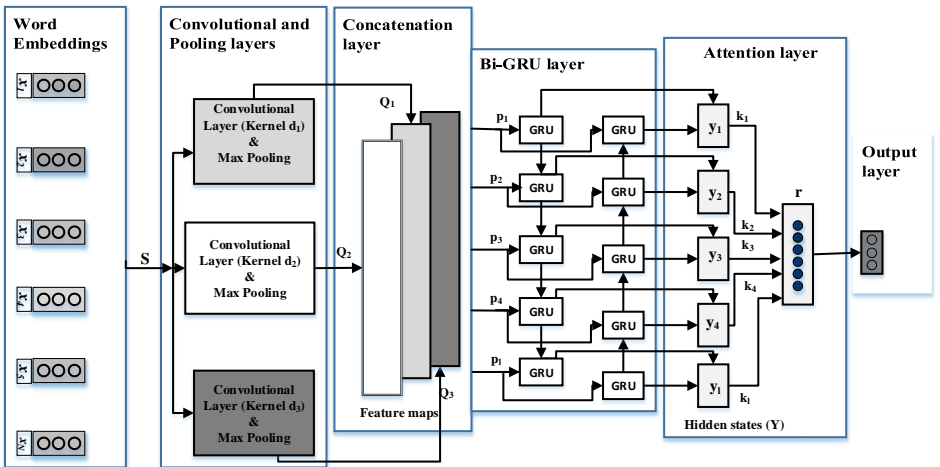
Word Embeddings

$x_1$
$x_2$
$x_3$
$x_4$
$x_5$
$x_n$

S

Convolutional and Pooling layers

Convolutional Layer (Kernel $d_1$) & Max Pooling

Convolutional Layer (Kernel $d_2$) & Max Pooling

Convolutional Layer (Kernel $d_3$) & Max Pooling

Concatenation layer

$Q_1$

$Q_2$

$Q_3$

Feature maps

Bi-GRU layer

$p_1$ GRU GRU
$p_2$ GRU GRU
$p_3$ GRU GRU
$p_4$ GRU GRU
$p_l$ GRU GRU

Attention layer

$y_1$ $k_1$
$y_2$ $k_2$
$y_3$ $k_3$
$y_4$ $k_4$
$y_l$ $k_l$

r

Hidden states (Y)

Output layer